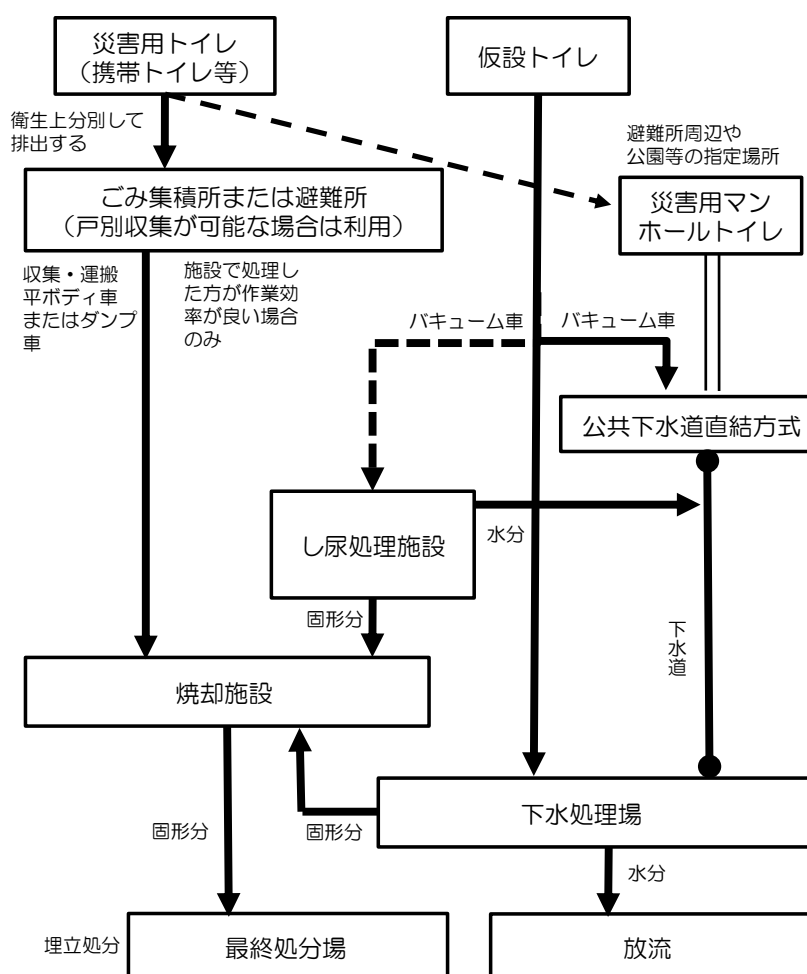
災害用トイレ
（携帯トイレ等）

仮設トイレ

衛生上分別して排出する

避難所周辺や
公園等の指定場所

ごみ集積所または避難所
（戸別収集が可能な場合は利用）

災害用マン
ホールトイレ

収集・運搬
平ボディ車
またはダンプ
車

施設で処理した方が作業効率が良い場合のみ

バキューム車

バキューム車

公共下水道直結方式

し尿処理施設

水分

固形分

下水道

焼却施設

固形分

固形分

下水処理場

水分

埋立処分

最終処分場

放流